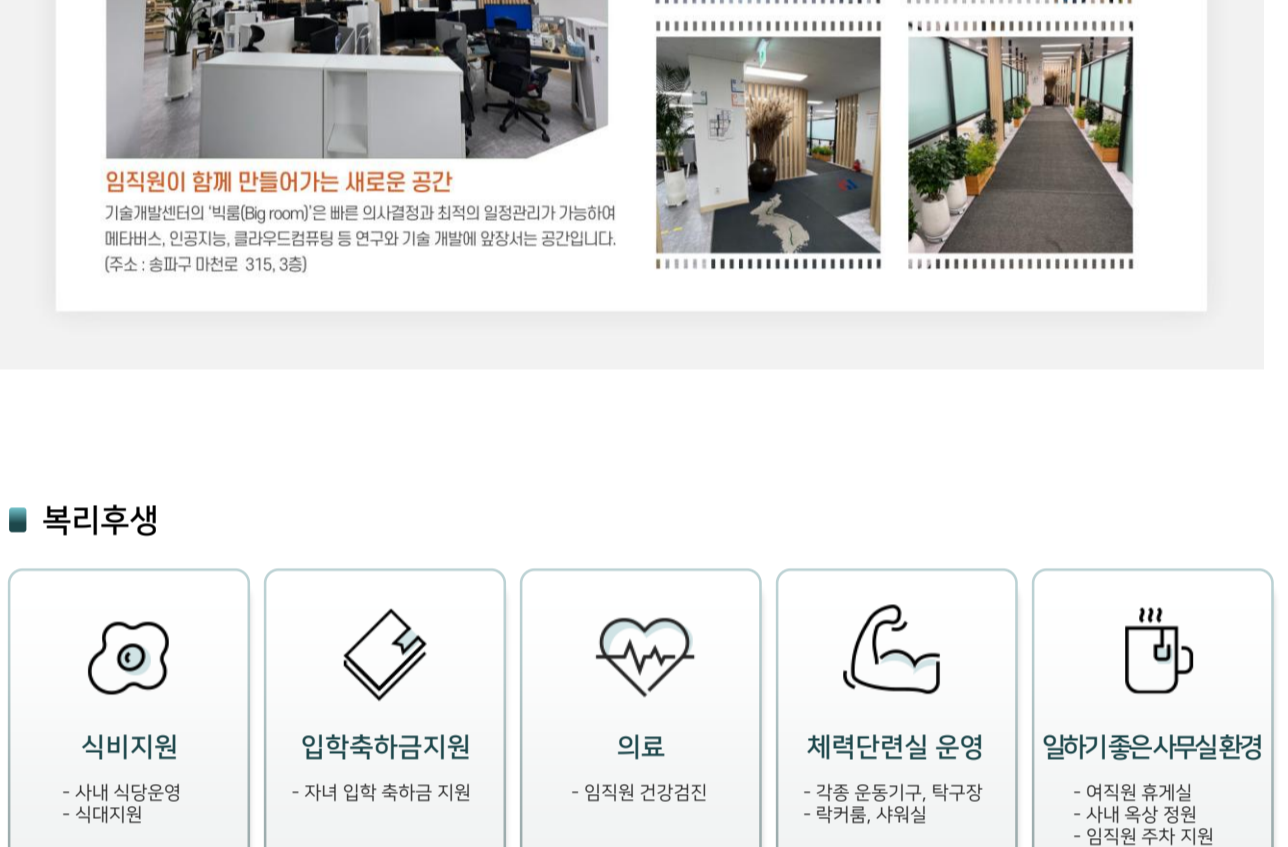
임직원이 함께 만들어가는 새로운 공간

기술개발센터의 '빅룸(Big room)'은 빠른 의사결정과 최적의 일정관리가 가능하여 메타버스, 인공지능, 클라우드컴퓨팅 등 연구와 기술 개발에 앞장서는 공간입니다. (주소 : 송파구 마천로 315, 3층)

복리후생

식비지원
- 사내 식당운영
- 식대지원

입학축하금지원
- 자녀 입학 축하금 지원

의료
- 임직원 건강검진

체력단련실 운영
- 각종 운동기구, 탁구장
- 락커룸, 샤워실

일하기좋은사무실환경
- 여직원 휴게실
- 사내 옥상 정원
- 임직원 주차 지원